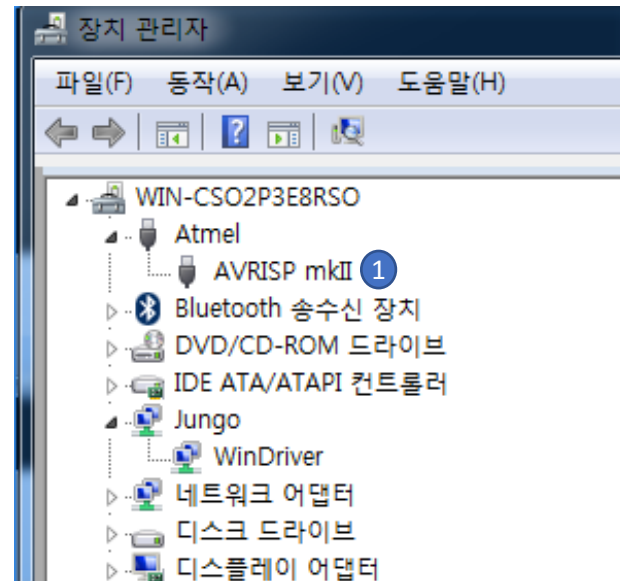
장치 관리자

파일(F) 동작(A) 보기(V) 도움말(H)

WIN-CSO2P3E8RSO
Atmel
AVRISP mkII
1
Bluetooth 송수신 장치
DVD/CD-ROM 드라이브
IDE ATA/ATAPI 컨트롤러
Jungo
WinDriver
네트워크 어댑터
디스크 드라이브
디스플레이 어댑터